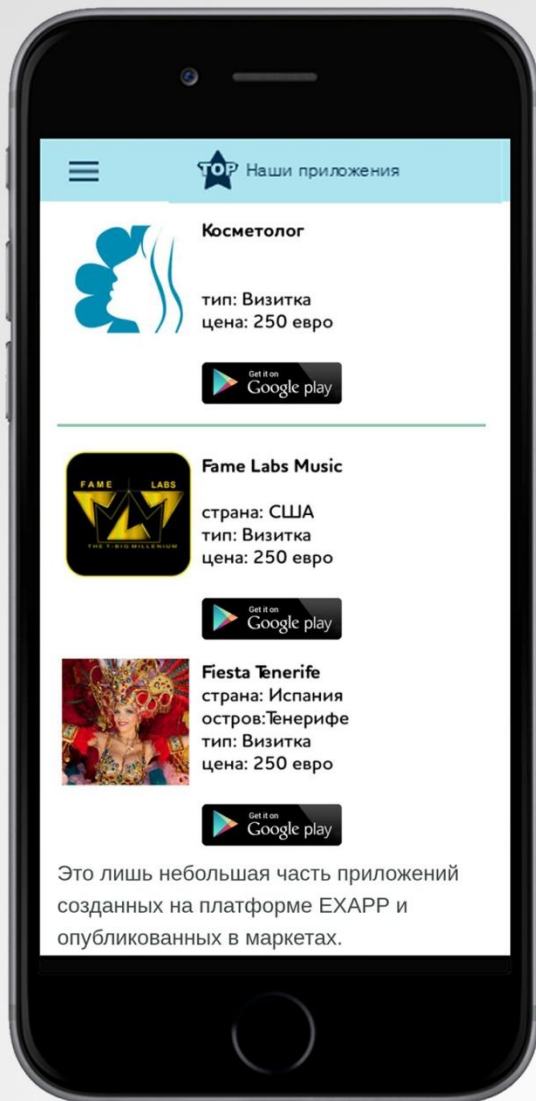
TOP Наши приложения

Косметолог

тип: Визитка
цена: 250 евро

Get it on Google play

FAME LABS
THE 7-BIG MILLENIUM

Fame Labs Music

страна: США
тип: Визитка
цена: 250 евро

Get it on Google play

Fiesta Tenerife
страна: Испания
остров:Тенерифе
тип: Визитка
цена: 250 евро

Get it on Google play

Это лишь небольшая часть приложений созданных на платформе EXAPP и опубликованных в маркетах.